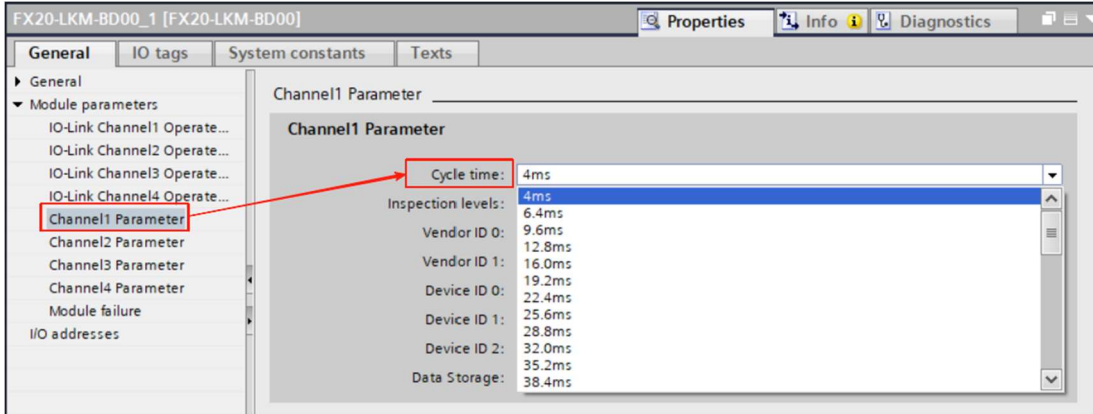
FX20-LKM-BD00_1 [FX20-LKM-BD00]

Properties Info Diagnostics

General IO tags System constants Texts

General
Module parameters
IO-Link Channel1 Operate...
IO-Link Channel2 Operate...
IO-Link Channel3 Operate...
IO-Link Channel4 Operate...
Channel1 Parameter
Channel2 Parameter
Channel3 Parameter
Channel4 Parameter
Module failure
I/O addresses

Channel1 Parameter

Channel1 Parameter

Cycle time: 4ms
Inspection levels:
Vendor ID 0:
Vendor ID 1:
Device ID 0:
Device ID 1:
Device ID 2:
Data Storage:

4ms
6.4ms
9.6ms
12.8ms
16.0ms
19.2ms
22.4ms
25.6ms
28.8ms
32.0ms
35.2ms
38.4ms